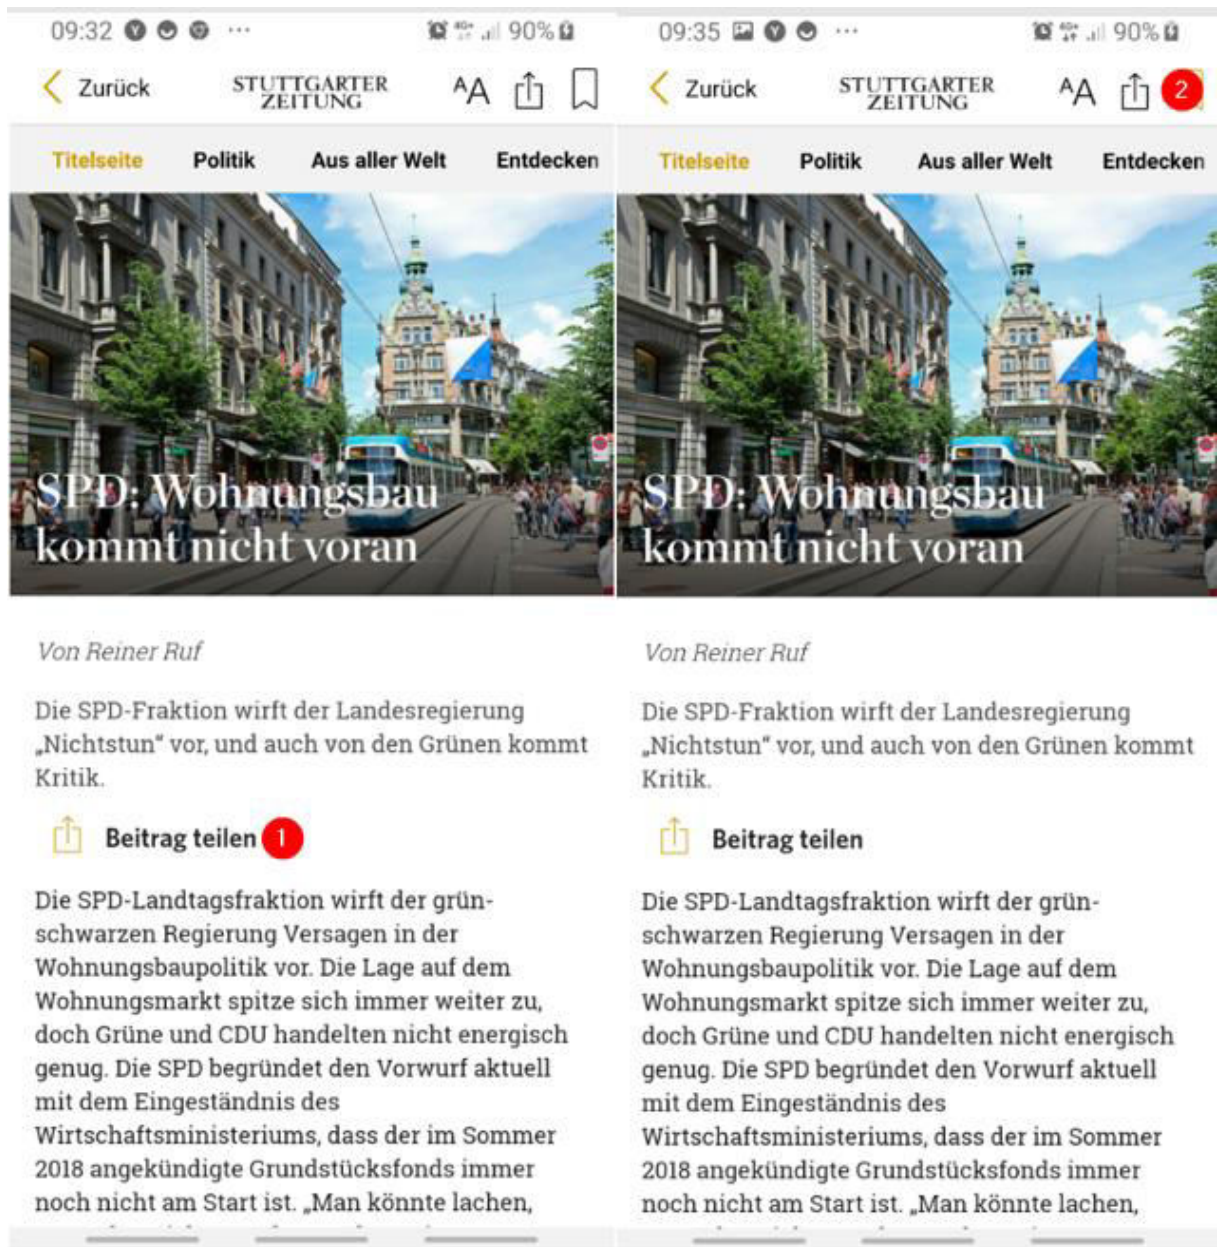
09:32 ··· 90%

Zurück STUTTGARTER ZEITUNG AA

Titelseite Politik Aus aller Welt Entdecken

SPD: Wohnungsbau kommt nicht voran

Von Reiner Ruf

Die SPD-Fraktion wirft der Landesregierung „Nichtstun" vor, und auch von den Grünen kommt Kritik.

Beitrag teilen 1

Die SPD-Landtagsfraktion wirft der grünschwarzen Regierung Versagen in der Wohnungsbaupolitik vor. Die Lage auf dem Wohnungsmarkt spitze sich immer weiter zu, doch Grüne und CDU handelten nicht energisch genug. Die SPD begründet den Vorwurf aktuell mit dem Eingeständnis des Wirtschaftsministeriums, dass der im Sommer 2018 angekündigte Grundstücksfonds immer noch nicht am Start ist. „Man könnte lachen,

09:35 ··· 90%

Zurück STUTTGARTER ZEITUNG AA 2

Titelseite Politik Aus aller Welt Entdecken

SPD: Wohnungsbau kommt nicht voran

Von Reiner Ruf

Die SPD-Fraktion wirft der Landesregierung „Nichtstun" vor, und auch von den Grünen kommt Kritik.

Beitrag teilen

Die SPD-Landtagsfraktion wirft der grünschwarzen Regierung Versagen in der Wohnungsbaupolitik vor. Die Lage auf dem Wohnungsmarkt spitze sich immer weiter zu, doch Grüne und CDU handelten nicht energisch genug. Die SPD begründet den Vorwurf aktuell mit dem Eingeständnis des Wirtschaftsministeriums, dass der im Sommer 2018 angekündigte Grundstücksfonds immer noch nicht am Start ist. „Man könnte lachen,